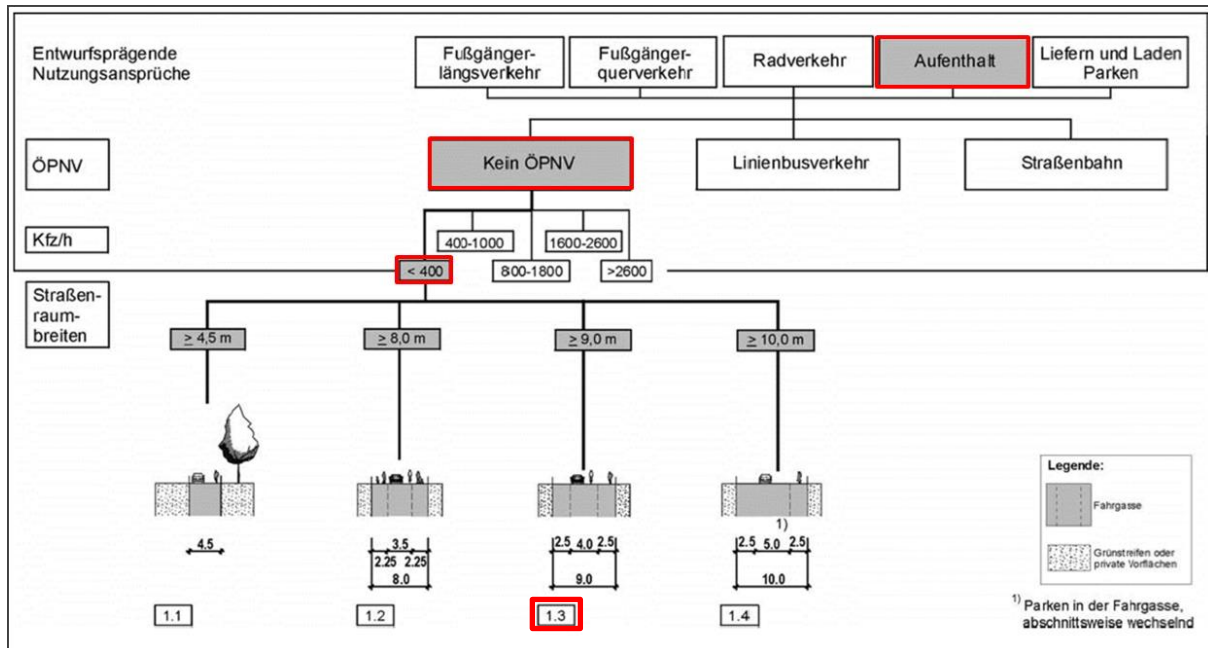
Entwurfsprägende Nutzungsansprüche

Fußgängerlängsverkehr

Fußgängerquerverkehr

Radverkehr

Aufenthalt

Liefern und Laden Parken

ÖPNV

Kein ÖPNV

Linienbusverkehr

Straßenbahn

Kfz/h

400-1000

1600-2600

< 400

800-1800

>2600

Straßenraumbreiten

$\geq$ 4,5 m

$\geq$ 8,0 m

$\geq$ 9,0 m

$\geq$ 10,0 m

4.5

3.5
2.25 2.25
8.0

2.5 4.0 2.5
9.0

1)
2.5 5.0 2.5
10.0

1.1

1.2

1.3

1.4

Legende:

Fahrgasse

Grünstreifen oder private Vorflächen

1) Parken in der Fahrgasse, abschnittsweise wechselnd